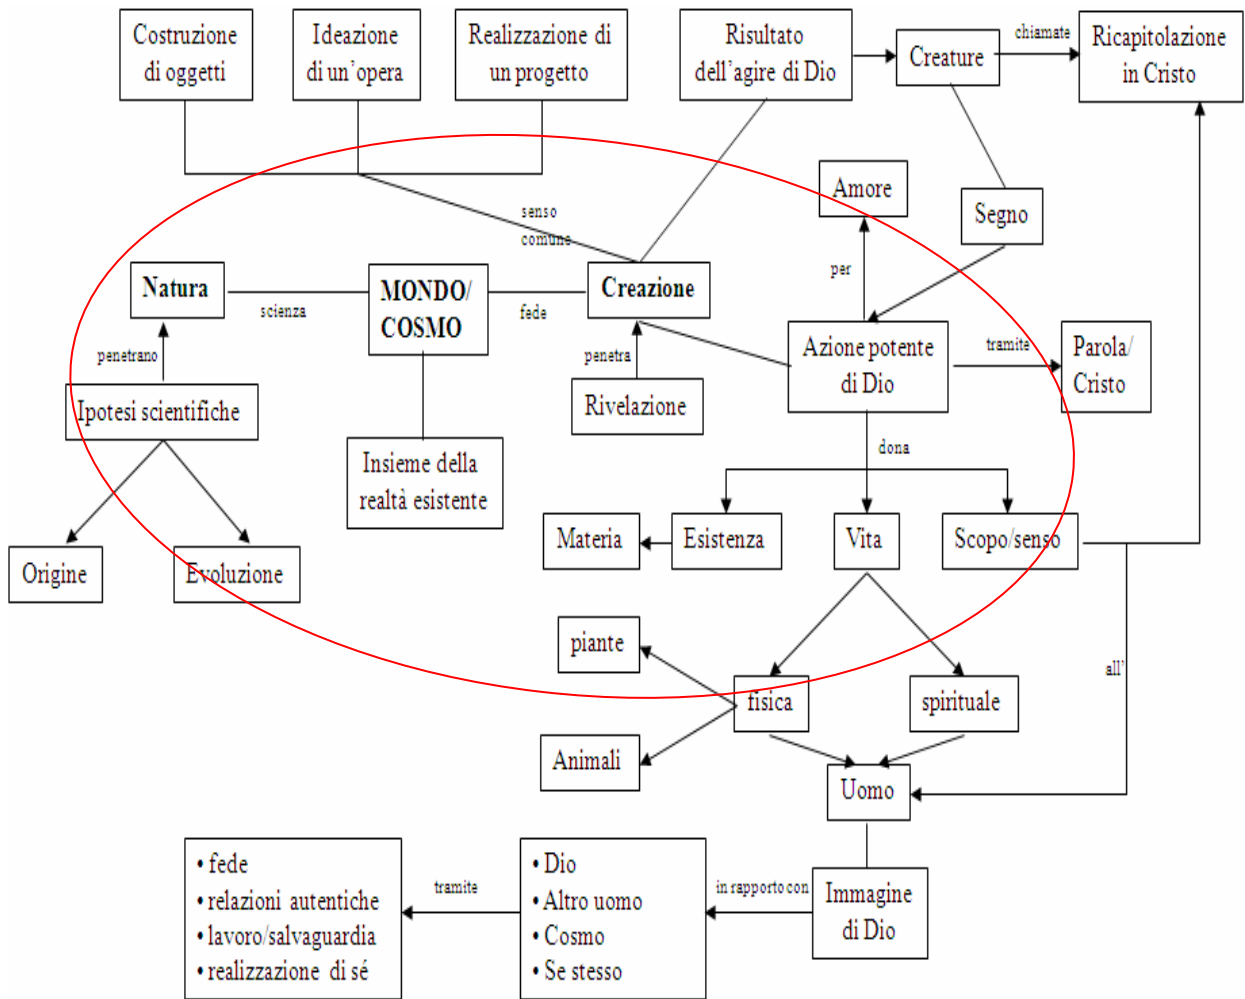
Costruzione di oggetti

Ideazione di un'opera

Realizzazione di un progetto

Risultato dell'agire di Dio

Creature

chiamate

Ricapitolazione in Cristo

senso comune

Amore

Segno

Natura

scienza

MONDO/ COSMO

fede

Creazione

per

penetrano

penetra

Azione potente di Dio

tramite

Parola/ Cristo

Ipotesi scientifiche

Rivelazione

Insieme della realtà esistente

dona

Origine

Evoluzione

Materia

Esistenza

Vita

Scopo/senso

piante

fisica

spirituale

all'

Animali

Uomo

• fede
• relazioni autentiche
• lavoro/salvaguardia
• realizzazione di sé

tramite

• Dio
• Altro uomo
• Cosmo
• Se stesso

in rapporto con

Immagine di Dio